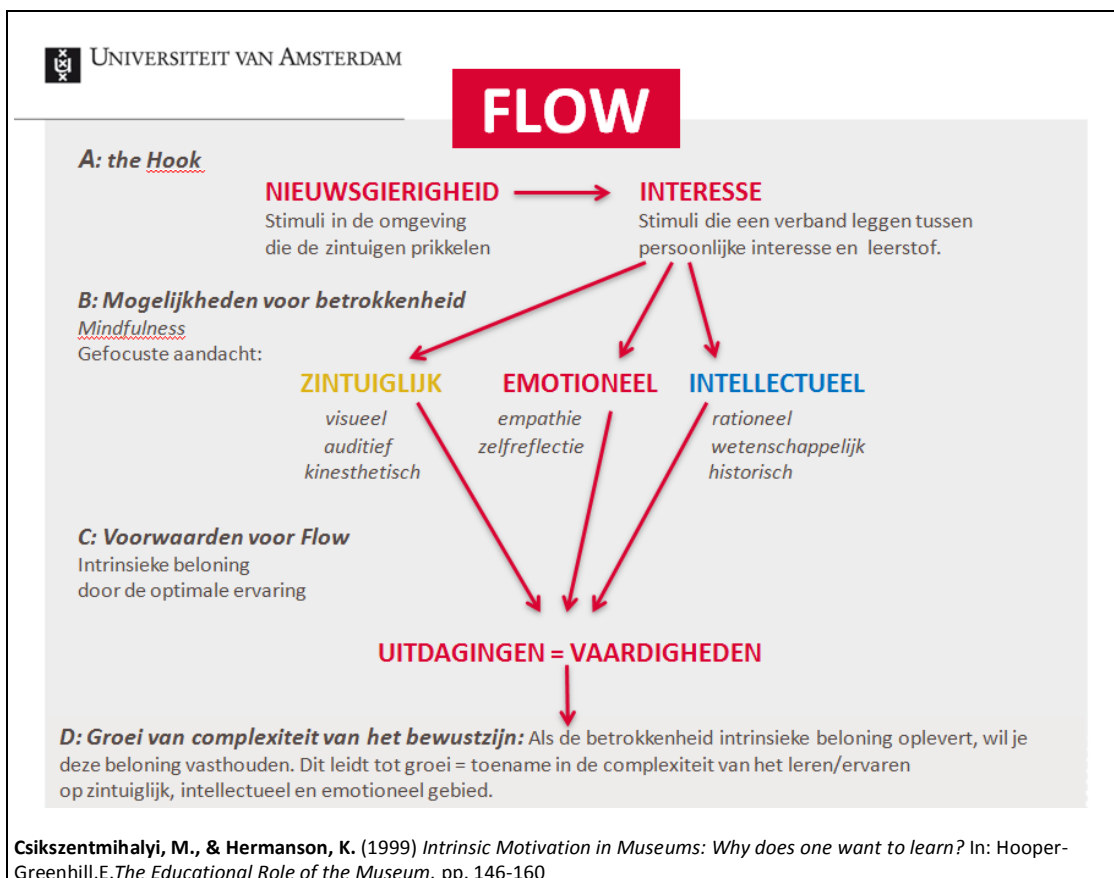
UNIVERSITEIT VAN AMSTERDAM

FLOW

A: the Hook

NIEUWSGIERIGHEID
Stimuli in de omgeving die de zintuigen prikkelen

INTERESSE
Stimuli die een verband leggen tussen persoonlijke interesse en leerstof.

B: Mogelijkheden voor betrokkenheid
Mindfulness
Gefocuste aandacht:

ZINTUIGLIJK
visueel
auditief
kinesthetisch

EMOTIONEEL
empathie
zelfreflectie

INTELLECTUEEL
rationeel
wetenschappelijk
historisch

C: Voorwaarden voor Flow
Intrinsieke beloning door de optimale ervaring

UITDAGINGEN = VAARDIGHEDEN

D: Groei van complexiteit van het bewustzijn: Als de betrokkenheid intrinsieke beloning oplevert, wil je deze beloning vasthouden. Dit leidt tot groei = toename in de complexiteit van het leren/ervaren op zintuiglijk, intellectueel en emotioneel gebied.

Csikszentmihalyi, M., & Hermanson, K. (1999) Intrinsic Motivation in Museums: Why does one want to learn? In: Hooper-Greenhill,E.The Educational Role of the Museum, pp. 146-160